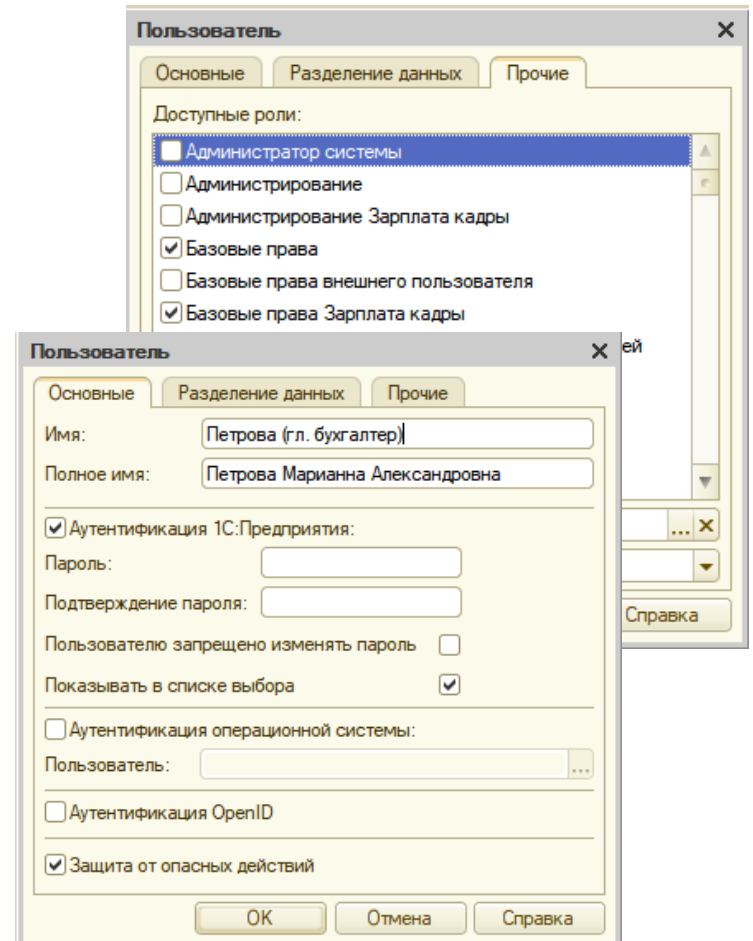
Пользователь ✕

Основные | Разделение данных | Прочие

Доступные роли:

Администратор системы
Администрирование
Администрирование Зарплата кадры
Базовые права
Базовые права внешнего пользователя
Базовые права Зарплата кадры
ей

Справка

Пользователь ✕

Основные | Разделение данных | Прочие

Имя: Петрова (гл. бухгалтер)
Полное имя: Петрова Марианна Александровна

Аутентификация 1С:Предприятия:
Пароль:
Подтверждение пароля:
Пользователю запрещено изменять пароль
Показывать в списке выбора

Аутентификация операционной системы:
Пользователь: ...

Аутентификация OpenID

Защита от опасных действий

OK | Отмена | Справка